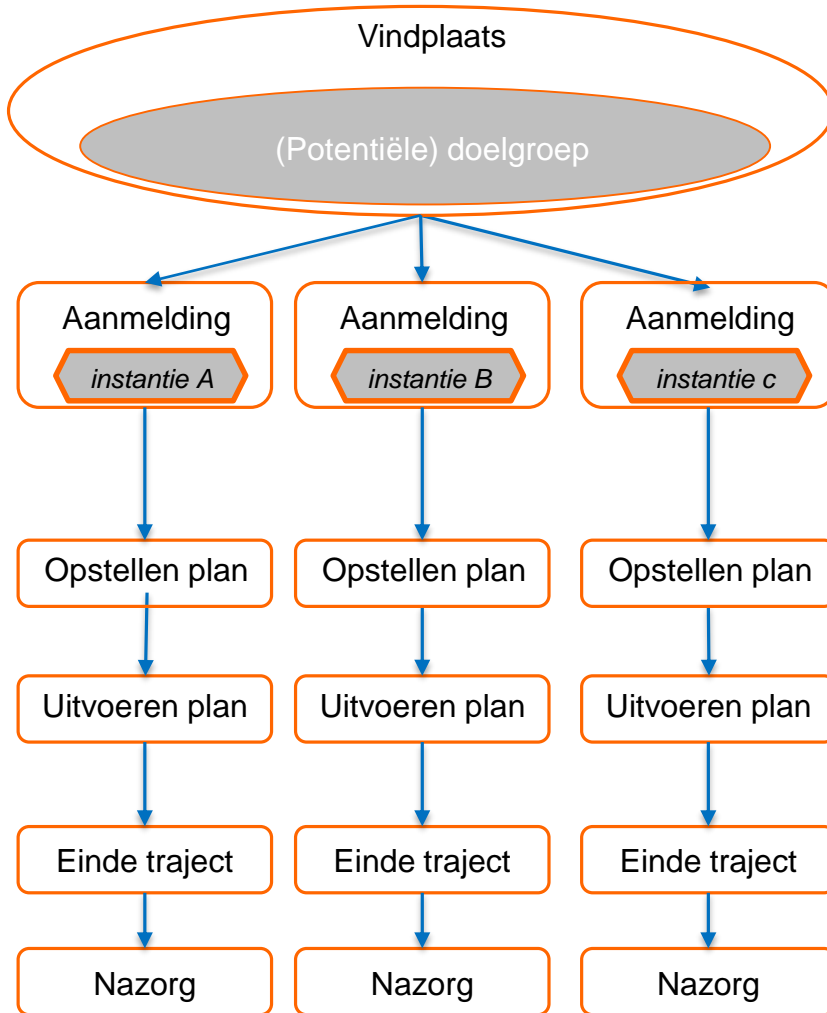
Vindplaats

(Potentiële) doelgroep

Aanmelding

*instantie A*

Opstellen plan

Uitvoeren plan

Einde traject

Nazorg

Aanmelding

*instantie B*

Opstellen plan

Uitvoeren plan

Einde traject

Nazorg

Aanmelding

*instantie c*

Opstellen plan

Uitvoeren plan

Einde traject

Nazorg